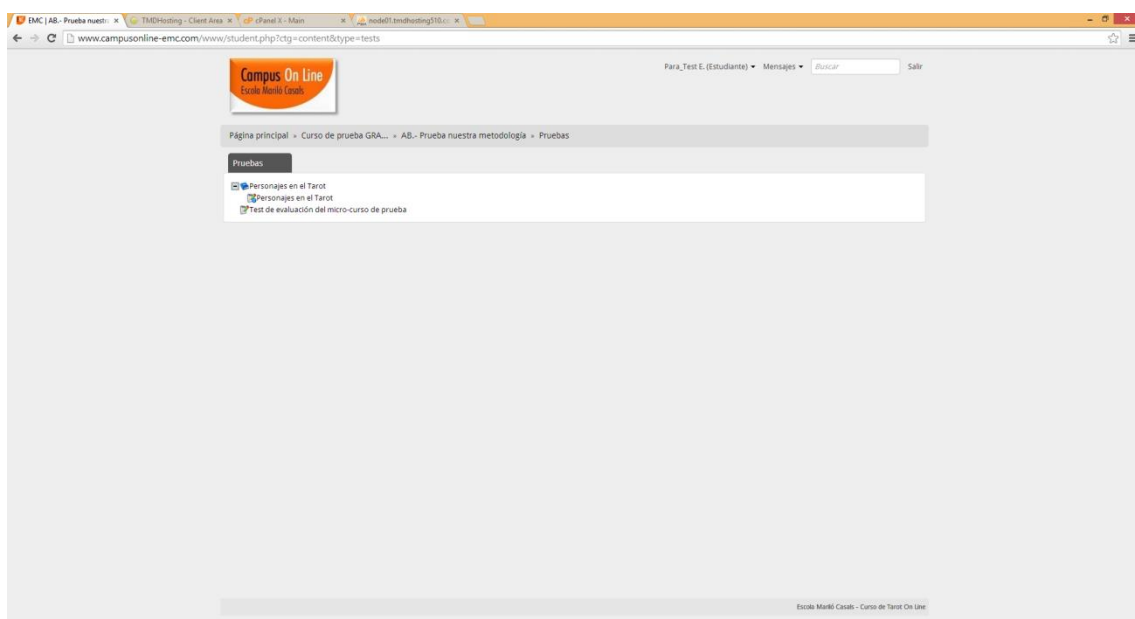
EMC | AB.- Prueba nuestr ×
TMDHosting - Client Area ×
cPanel X - Main ×
node01.tmdhosting510.c ×

www.campusonline-emc.com/www/student.php?ctg=content&type=tests

Campus On Line
Escola Mariló Casals

Para_Test E. (Estudiante) ▾ Mensajes ▾ Buscar Salir

Página principal » Curso de prueba GRA... » AB.- Prueba nuestra metodología » Pruebas

Pruebas

Personajes en el Tarot
Personajes en el Tarot
Test de evaluación del micro-curso de prueba

Escola Mariló Casals - Curso de Tarot On Line